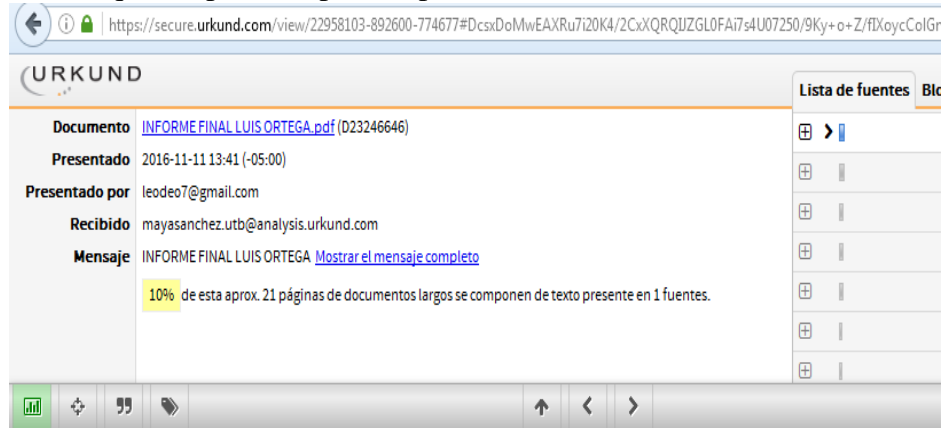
https://secure.urkund.com/view/22958103-892600-774677#DcsxDoMwEAXRu7i20K4/2CxXQRQIJZGL0FAi7s4U07250/9Ky+o+Z/fIXoycColGr

URKUND

Lista de fuentes Blo

Documento INFORME FINAL LUIS ORTEGA.pdf (D23246646)

Presentado 2016-11-11 13:41 (-05:00)

Presentado por leodeo7@gmail.com

Recibido mayasanchez.utb@analysis.urkund.com

Mensaje INFORME FINAL LUIS ORTEGA Mostrar el mensaje completo

10% de esta aprox. 21 páginas de documentos largos se componen de texto presente en 1 fuentes.